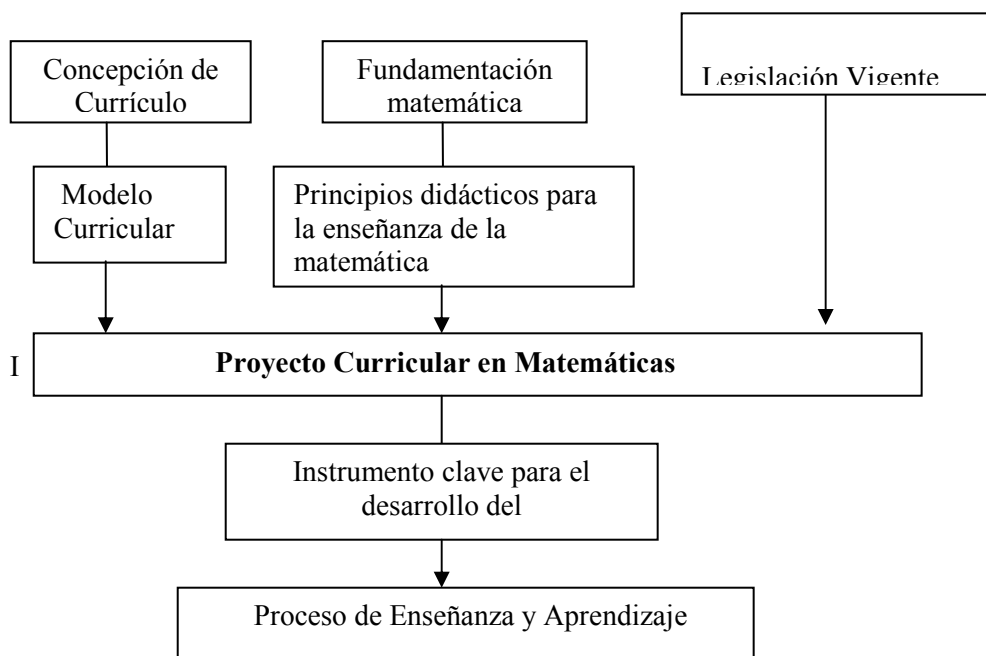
Concepción de Currículo

Fundamentación matemática

Legislación Vigente

Modelo Curricular

Principios didácticos para la enseñanza de la matemática

I

**Proyecto Curricular en Matemáticas**

Instrumento clave para el desarrollo del

Proceso de Enseñanza y Aprendizaje